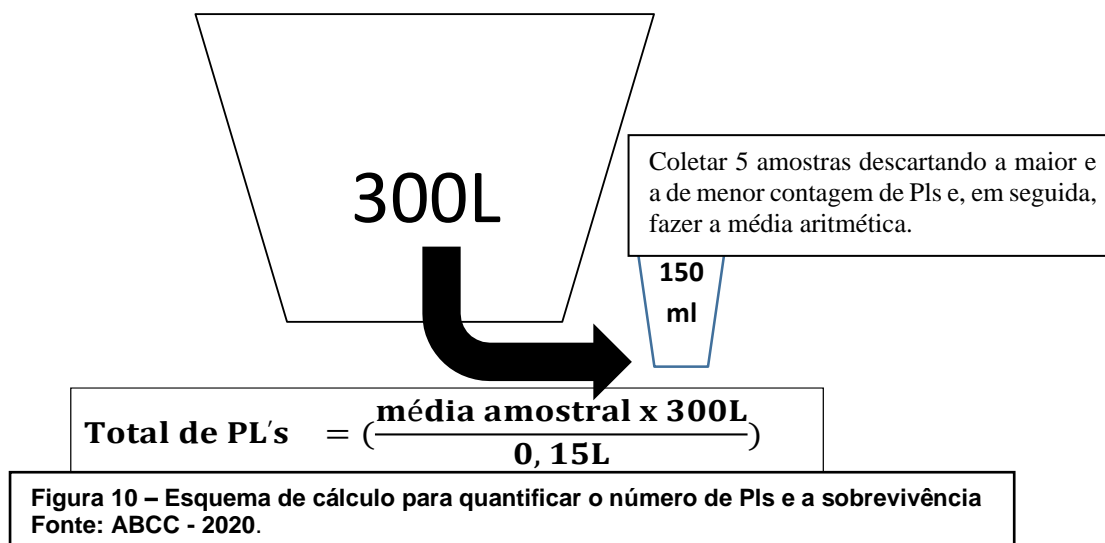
300L

Coletar 5 amostras descartando a maior e a de menor contagem de Pls e, em seguida, fazer a média aritmética.

150 ml

$\textbf{Total de PL's} = \left(\frac{\textbf{média amostral x 300L}}{\textbf{0,15L}}\right)$

Figura 10 – Esquema de cálculo para quantificar o número de Pls e a sobrevivência Fonte: ABCC - 2020.